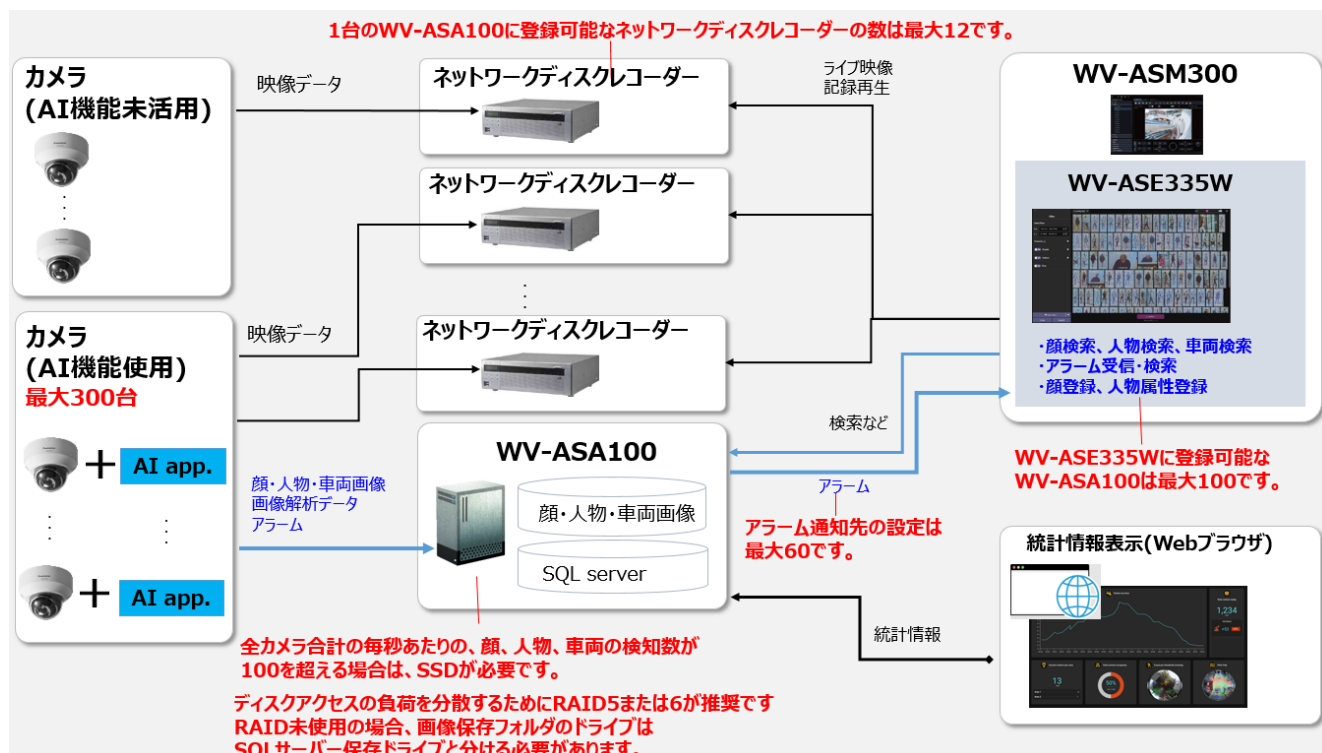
1台のWV-ASA100に登録可能なネットワークディスクレコーダーの数は最大12です。

カメラ
(AI機能未活用)

映像データ

ネットワークディスクレコーダー

ライブ映像
記録再生

WV-ASM300

WV-ASE335W

ネットワークディスクレコーダー

カメラ
(AI機能使用)
最大300台

映像データ

ネットワークディスクレコーダー

・顔検索、人物検索、車両検索
・アラーム受信・検索
・顔登録、人物属性登録

検索など

AI app.

AI app.

顔・人物・車両画像
画像解析データ
アラーム

WV-ASA100

顔・人物・車両画像

SQL server

アラーム

WV-ASE335Wに登録可能な
WV-ASA100は最大100です。

アラーム通知先の設定は
最大60です。

統計情報表示(Webブラウザ)

統計情報

全カメラ合計の毎秒あたりの、顔、人物、車両の検知数が
100を超える場合は、SSDが必要です。

ディスクアクセスの負荷を分散するためにRAID5または6が推奨です
RAID未使用の場合、画像保存フォルダのドライブは
SQLサーバー保存ドライブと分ける必要があります。